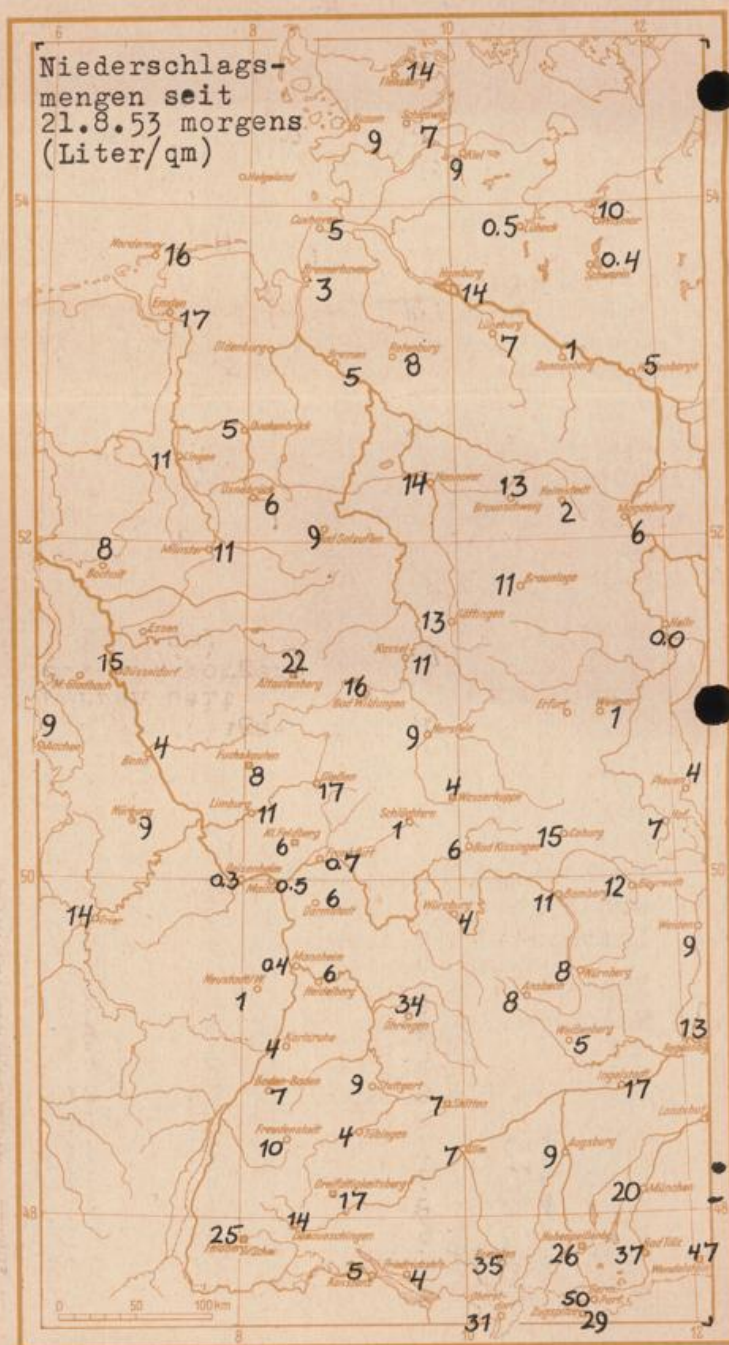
Niederschlagsmengen seit 21.8.53 morgens (Liter/qm)

6 8 10 12

54 54

52 52

50 50

48 48

14 9 7 9 0.5 10 0.4 5 16 3 14 17 7 1 5 5 8 5 11 14 13 2 6 6 9 8 11 11 13 0.0 15 22 11 16 9 1 9 4 4 8 17 4 11 9 1 7 6 6 15 0.7 0.3 0.5 12 6 11 14 4 9 0.4 6 8 1 8 34 13 4 5 9 7 17 7 4 10 7 9 17 20 14 25 35 26 37 47 5 4 50 31 29

Helgoland
Cuxhaven
Bremerhaven
Hamburg
Lübeck
Schwerin
Lüneburg
Dannenberg
Oldenburg
Bremen
Rotenburg
Emden
Norderney
Quakenbrück
Lingen
Osnabrück
Hannover
Braunschweig
Helmstedt
Magdeburg
Münster
Bad Salzuflen
Bocholt
Braunlage
Göttingen
Essen
Düsseldorf
M. Gladbach
Kassel
Halle
Bad Wildungen
Erfurt
Weimar
Aachen
Bonn
Hersfeld
Fuchskaute
Gießen
Wasserkuppe
Plauen
Hof
Limburg
Schlüchtern
Nürburg
Bad Kissingen
Coburg
Bamberg
Bayreuth
Kl. Feldberg
Wiesbaden
Mainz
Darmstadt
Würzburg
Trier
Weiden
Mannheim
Heidelberg
Nürnberg
Ansbach
Neustadt
Öhringen
Weißenburg
Regensburg
Karlsruhe
Baden-Baden
Stuttgart
Ingolstadt
Landshut
Freudenstadt
Tübingen
Ulm
Augsburg
München
Großer Heuberg
Donaueschingen
Freiburg
Feldberg
Konstanz
Friedrichshafen
Oberstdorf
Hohenpeißenberg
Bad Tölz
Zugspitze
Garmisch

0 50 100km